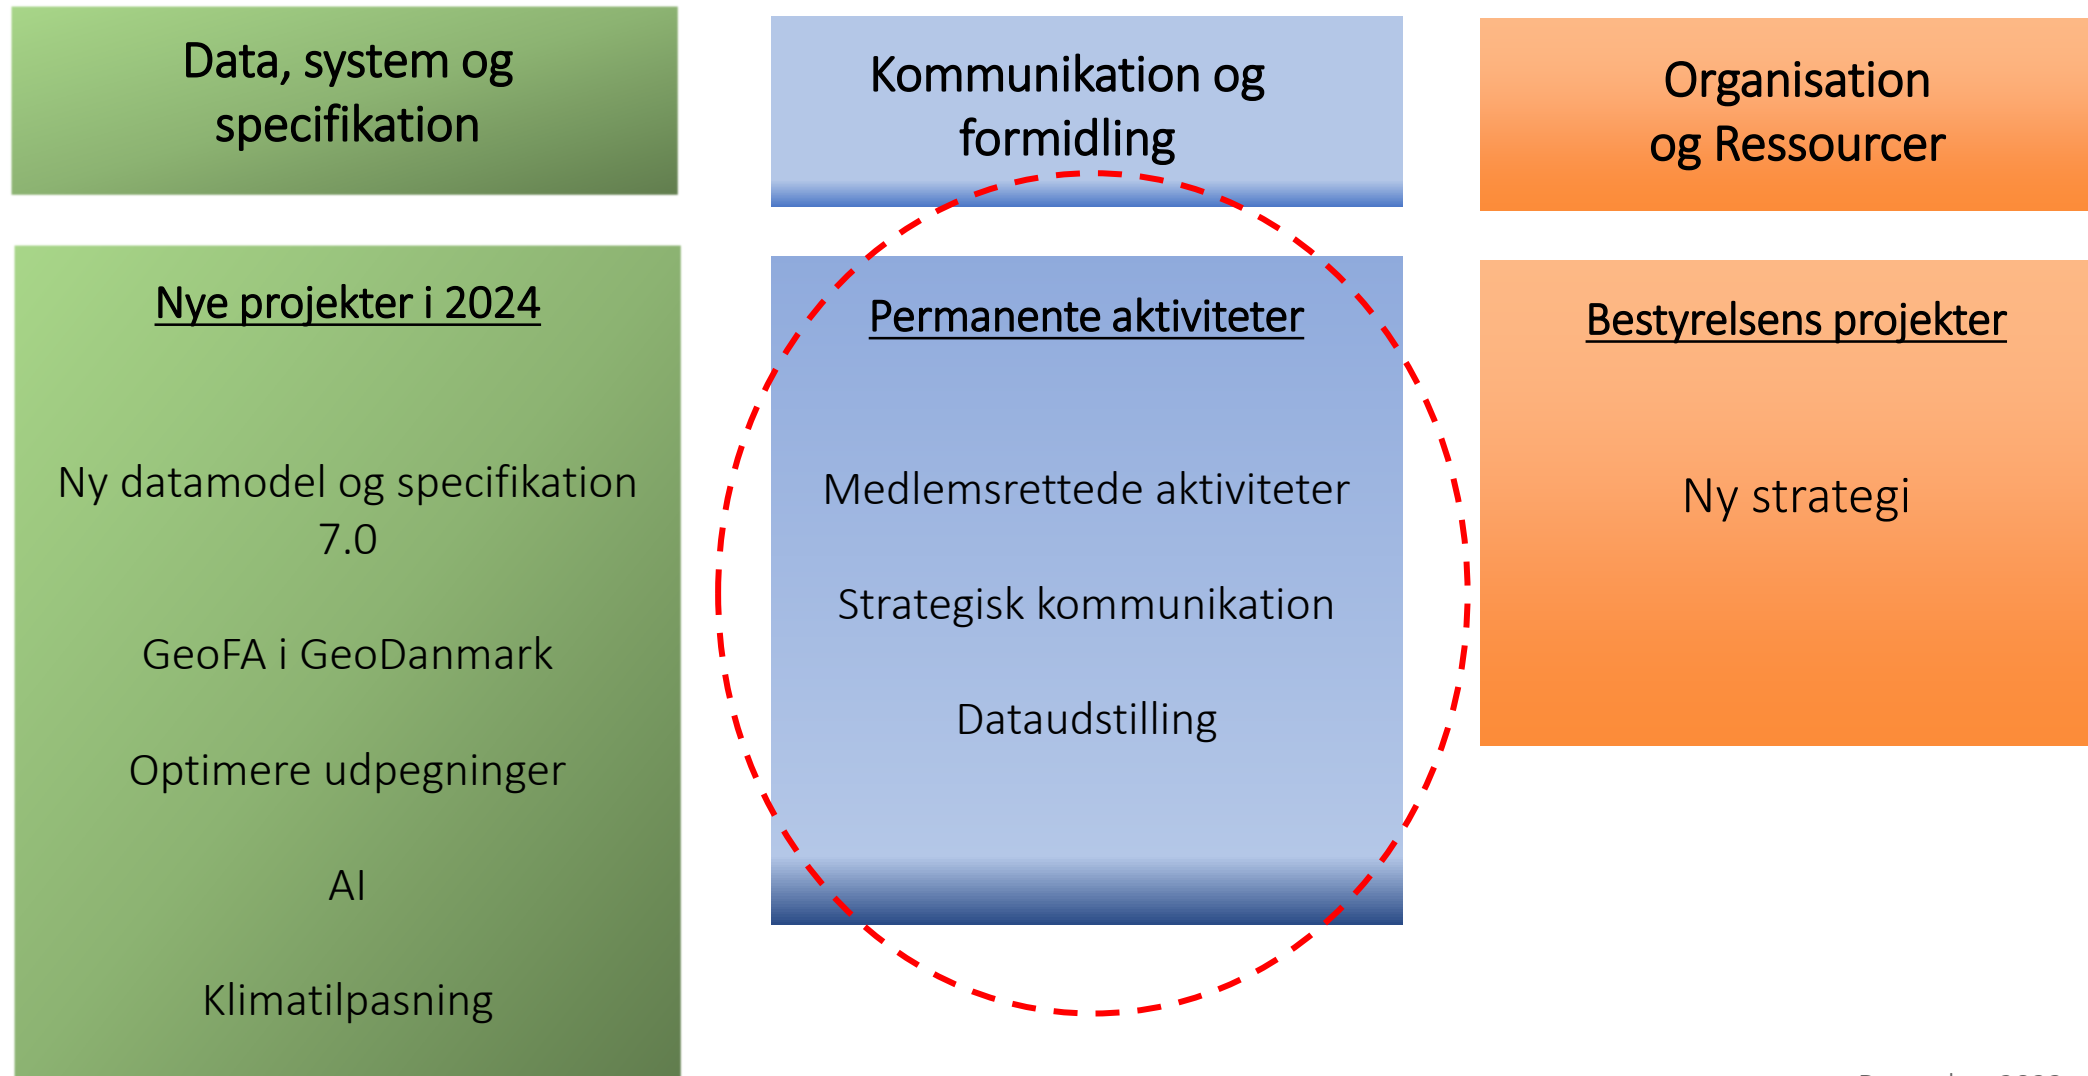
Data, system og specifikation

Nye projekter i 2024

Ny datamodel og specifikation 7.0

GeoFA i GeoDanmark

Optimere udpegninger

AI

Klimatilpasning

Kommunikation og formidling

Permanente aktiviteter

Medlemsrettede aktiviteter

Strategisk kommunikation

Dataudstilling

Organisation og Ressourcer

Bestyrelsens projekter

Ny strategi

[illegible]